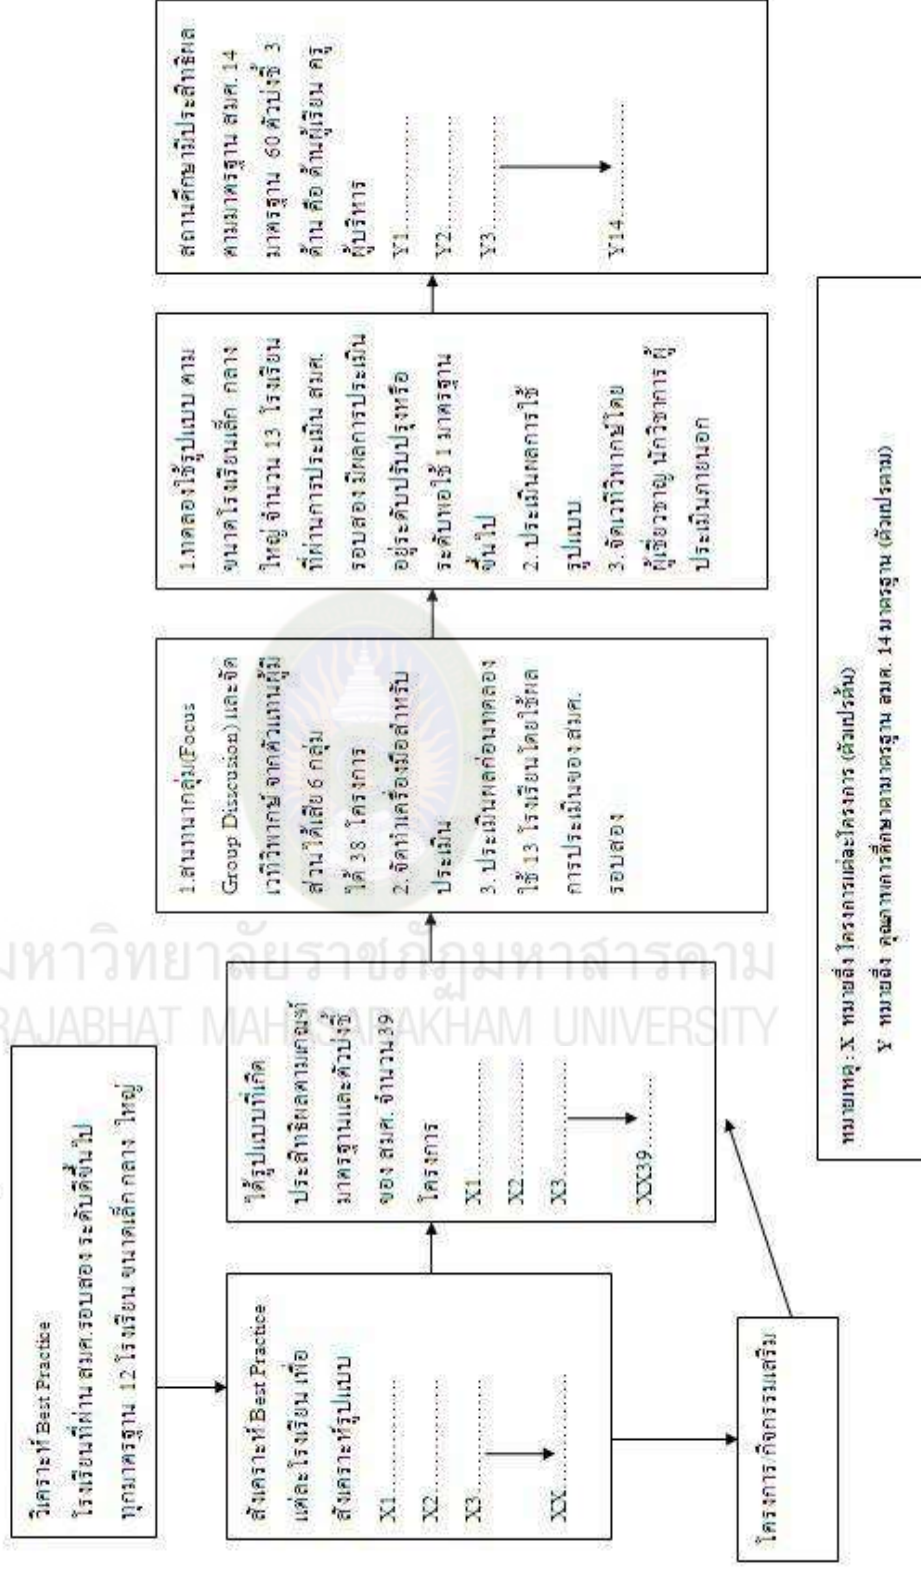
วิเคราะห์ Best Practice โรงเรียนที่ผ่าน สมศ.รอบสอง ระดับดีขึ้นไป ทุกมาตรฐาน 12 โรงเรียน ขนาดเล็ก กลาง ใหญ่

สังเคราะห์ Best Practice แต่ละโรงเรียน เพื่อสังเคราะห์รูปแบบ

X1..........

X2..........

X3..........

XX..........

โครงการ กิจกรรมเสริม

ได้รูปแบบที่เกิดประสิทธิผลตามเกณฑ์มาตรฐานและตัวบ่งชี้ของ สมศ. จำนวน 39 โครงการ

X1..........

X2..........

X3..........

XX39..........

1.สนทนากลุ่ม(Focus Group Discussion) และจัดเวทีวิพากษ์ จากตัวแทนผู้มีส่วนได้เสีย 6 กลุ่ม ได้ 38 โครงการ

2. จัดทำเครื่องมือสำหรับประเมิน

3. ประเมินผลก่อนทดลองใช้ 13 โรงเรียนโดยใช้ผลการประเมินของ สมศ. รอบสอง

1.ทดลองใช้รูปแบบ ตามขนาดโรงเรียนเล็ก กลาง ใหญ่ จำนวน 13 โรงเรียนที่ผ่านการประเมิน สมศ. รอบสองมีผลการประเมินอยู่ระดับปรับปรุงหรือระดับพอใช้ 1 มาตรฐานขึ้นไป

2. ประเมินผลการใช้รูปแบบ

3. จัดเวทีวิพากษ์โดยผู้เชี่ยวชาญ นักวิชาการ ผู้ประเมินภายนอก

สถานศึกษามีประสิทธิผลตามมาตรฐาน สมศ. 14 มาตรฐาน 60 ตัวบ่งชี้ 3 ด้าน คือ ด้านผู้เรียน ครู ผู้บริหาร

Y1..........

Y2..........

Y3..........

Y14..........

หมายเหตุ : X หมายถึง โครงการแต่ละโครงการ (ตัวแปรต้น)

Y หมายถึง คุณภาพการศึกษาตามมาตรฐาน สมศ. 14 มาตรฐาน (ตัวแปรตาม)

มหาวิทยาลัยราชภัฏมหาสารคาม RAJABHAT MAHASARAKHAM UNIVERSITY